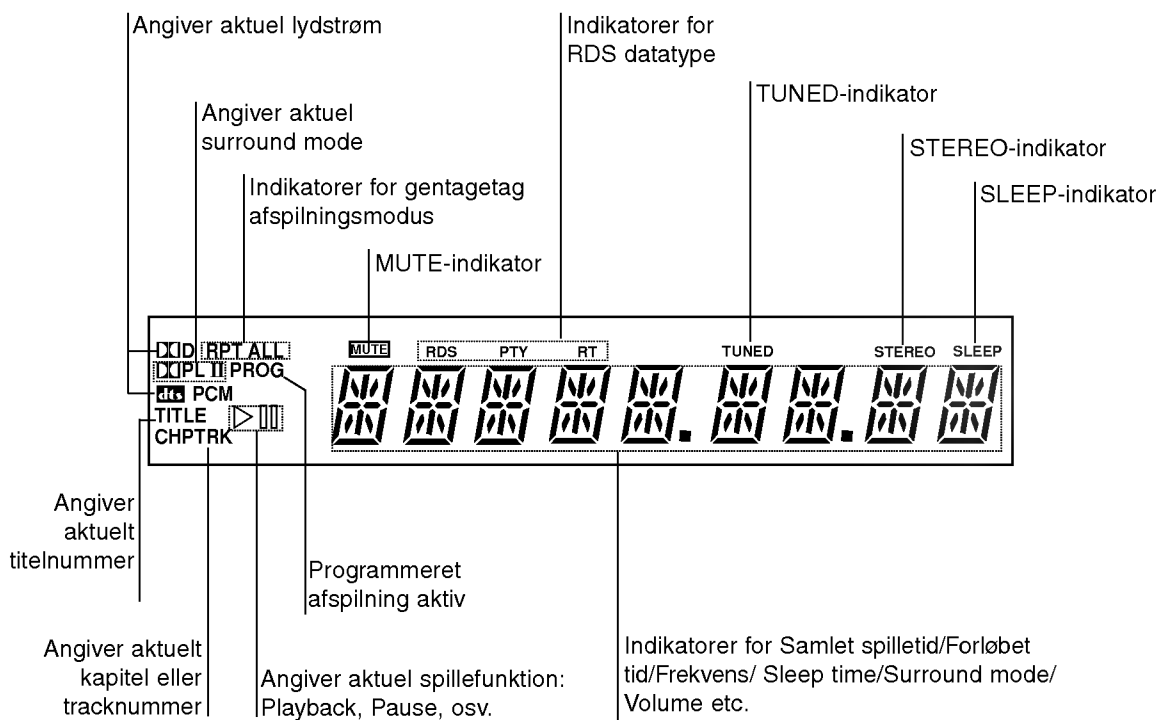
Angiver aktuel lydstrøm

Indikatorer for RDS datatype

Angiver aktuel surround mode

TUNED-indikator

STEREO-indikator

Indikatorer for gentagetag afspilningsmodus

SLEEP-indikator

MUTE-indikator

D RPT ALL

MUTE

RDS PTY RT

TUNED

STEREO SLEEP

PL II PROG

dts PCM

TITLE

CHPTRK

Angiver aktuelt titelnummer

Programmeret afspilning aktiv

Angiver aktuelt kapitel eller tracknummer

Angiver aktuel spillefunktion: Playback, Pause, osv.

Indikatorer for Samlet spilletid/Forløbet tid/Frekvens/ Sleep time/Surround mode/ Volume etc.